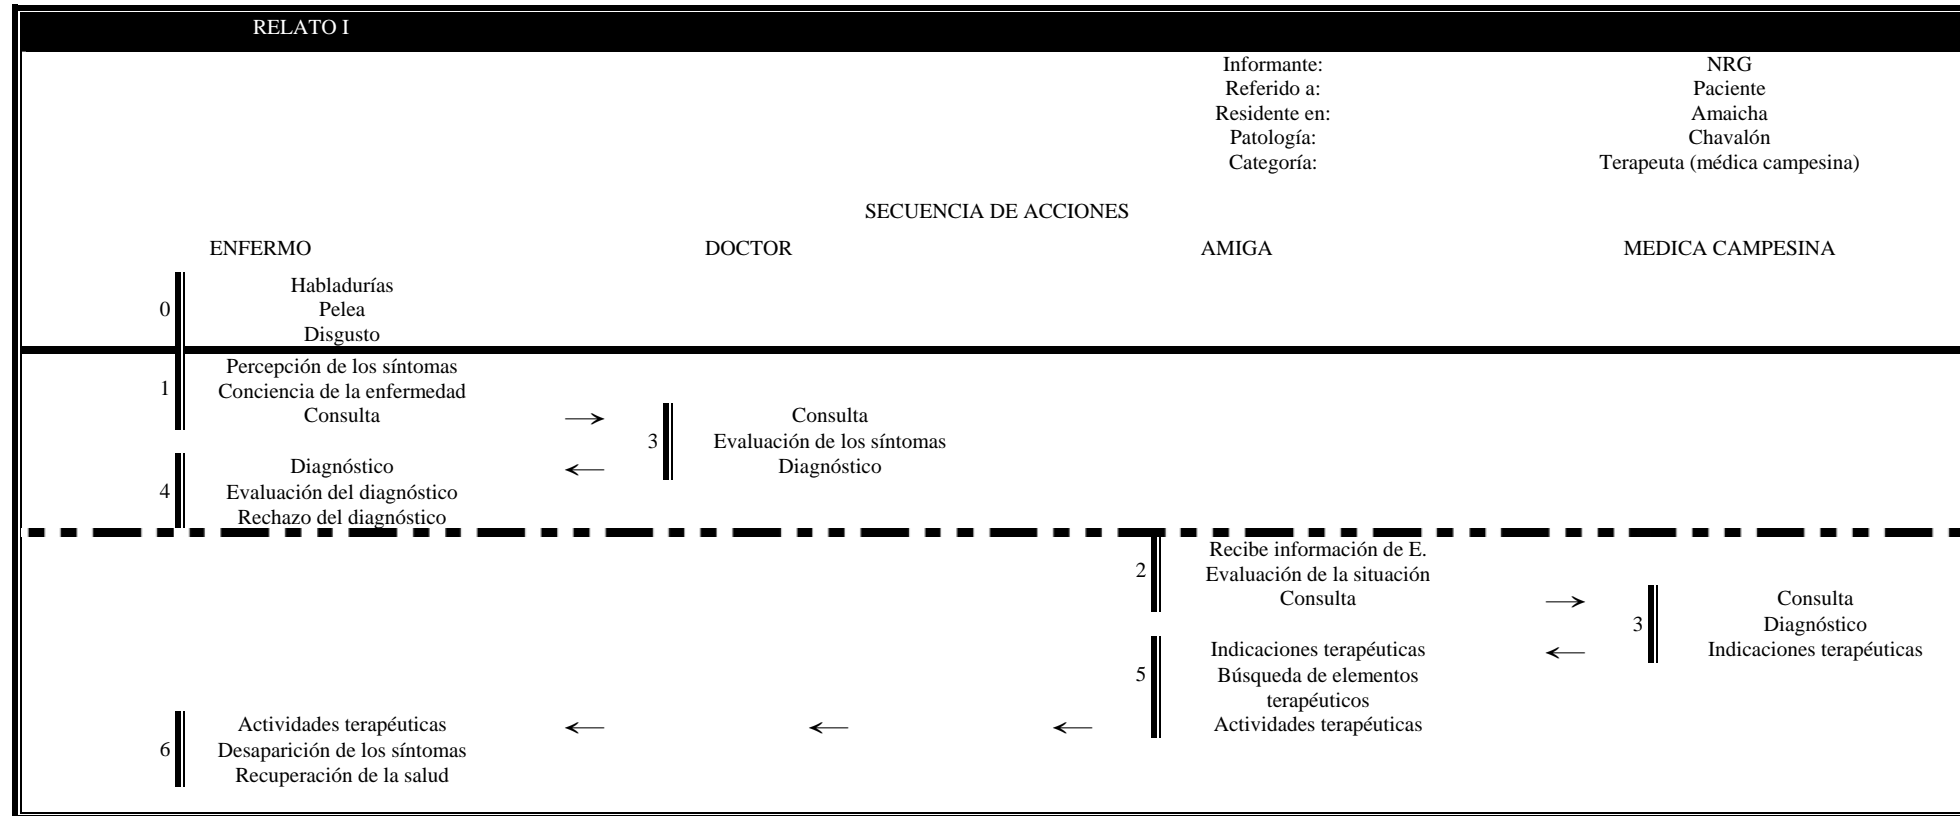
RELATO I

| | |
|---|---|
| Informante: | NRG |
| Referido a: | Paciente |
| Residente en: | Amaicha |
| Patología: | Chavalón |
| Categoría: | Terapeuta (médica campesina) |

SECUENCIA DE ACCIONES

ENFERMO DOCTOR AMIGA MEDICA CAMPESINA

0 Habladurías
Pelea
Disgusto

1 Percepción de los síntomas
Conciencia de la enfermedad
Consulta →

3 Consulta
Evaluación de los síntomas
Diagnóstico

4 Diagnóstico ←
Evaluación del diagnóstico
Rechazo del diagnóstico

2 Recibe información de E.
Evaluación de la situación
Consulta →

3 Consulta
Diagnóstico
Indicaciones terapéuticas

5 Indicaciones terapéuticas ←
Búsqueda de elementos terapéuticos
Actividades terapéuticas

6 Actividades terapéuticas ← ← ←
Desaparición de los síntomas
Recuperación de la salud